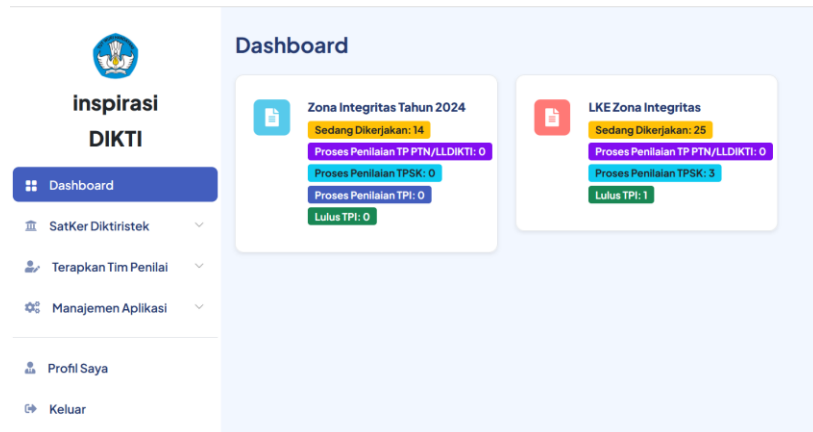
inspirasi
DIKTI

Dashboard
SatKer Diktiristek
Terapkan Tim Penilai
Manajemen Aplikasi

Profil Saya
Keluar

Dashboard

Zona Integritas Tahun 2024
Sedang Dikerjakan: 14
Proses Penilaian TP PTN/LLDIKTI: 0
Proses Penilaian TPSK: 0
Proses Penilaian TPI: 0
Lulus TPI: 0

LKE Zona Integritas
Sedang Dikerjakan: 25
Proses Penilaian TP PTN/LLDIKTI: 0
Proses Penilaian TPSK: 3
Lulus TPI: 1